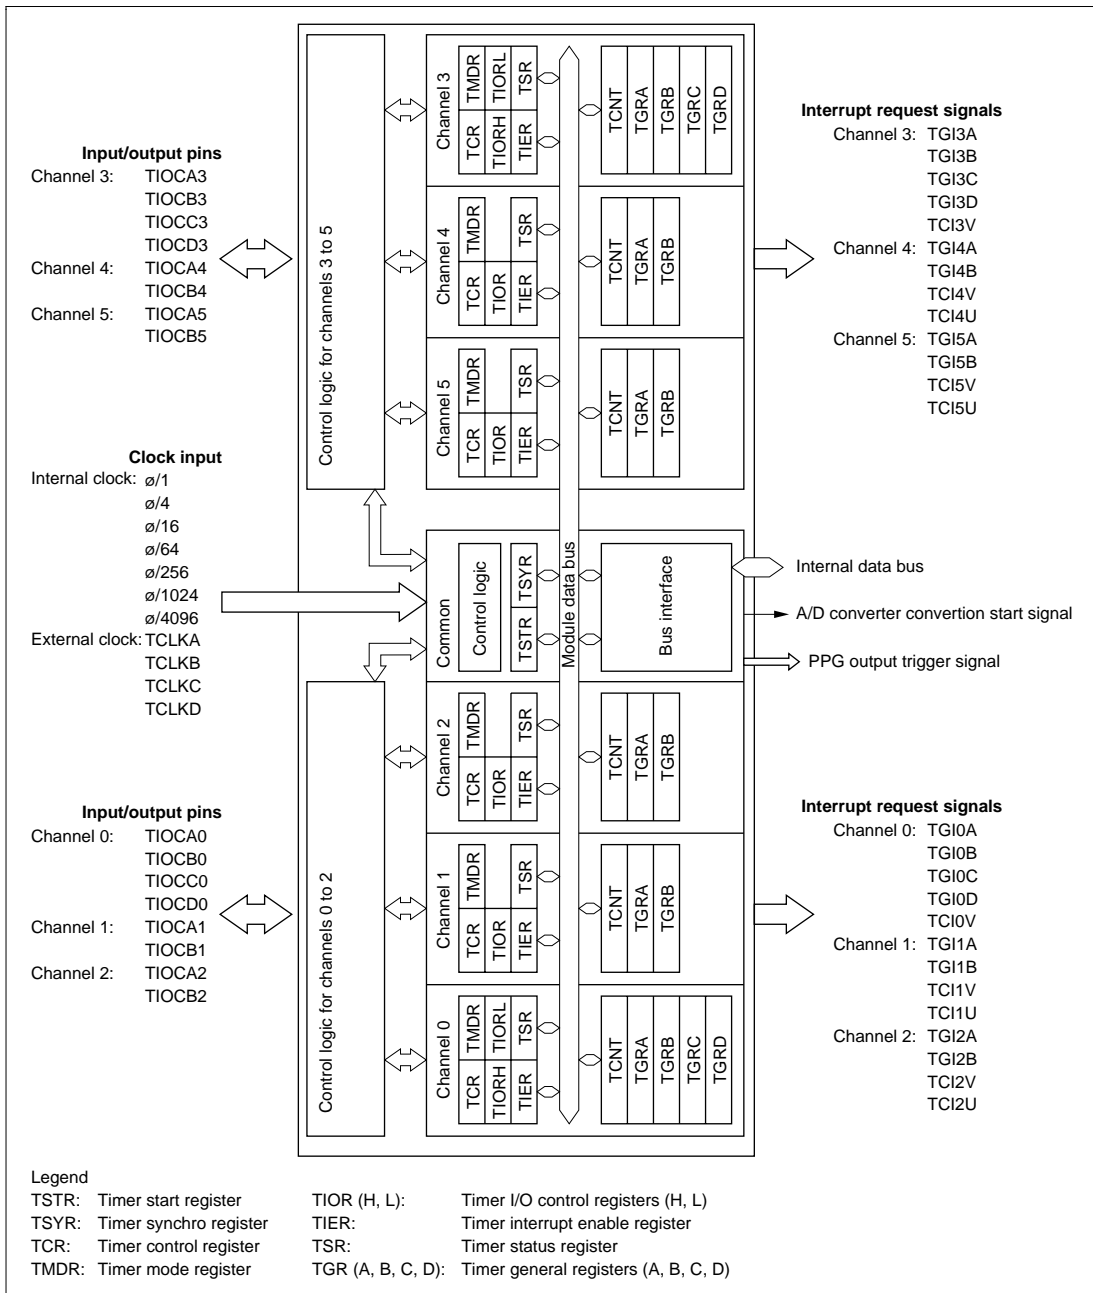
Input/output pins
Channel 3: TIOCA3
TIOCB3
TIOCC3
TIOCD3
Channel 4: TIOCA4
TIOCB4
Channel 5: TIOCA5
TIOCB5

Clock input
Internal clock: ø/1
ø/4
ø/16
ø/64
ø/256
ø/1024
ø/4096
External clock: TCLKA
TCLKB
TCLKC
TCLKD

Input/output pins
Channel 0: TIOCA0
TIOCB0
TIOCC0
TIOCD0
Channel 1: TIOCA1
TIOCB1
Channel 2: TIOCA2
TIOCB2

Control logic for channels 3 to 5

Channel 3
TMDR TIORL TSR
TCR TIORH TIER
TCNT TGRA TGRB TGRC TGRD

Channel 4
TMDR TSR
TCR TIOR TIER
TCNT TGRA TGRB

Channel 5
TMDR TSR
TCR TIOR TIER
TCNT TGRA TGRB

Common
Control logic
TSYR
TSTR
Module data bus
Bus interface

Control logic for channels 0 to 2

Channel 2
TMDR TSR
TCR TIOR TIER
TCNT TGRA TGRB

Channel 1
TMDR TSR
TCR TIOR TIER
TCNT TGRA TGRB

Channel 0
TMDR TIORL TSR
TCR TIORH TIER
TCNT TGRA TGRB TGRC TGRD

Interrupt request signals
Channel 3: TGI3A
TGI3B
TGI3C
TGI3D
TCI3V
Channel 4: TGI4A
TGI4B
TCI4V
TCI4U
Channel 5: TGI5A
TGI5B
TCI5V
TCI5U

Internal data bus
A/D converter convertion start signal
PPG output trigger signal

Interrupt request signals
Channel 0: TGI0A
TGI0B
TGI0C
TGI0D
TCI0V
Channel 1: TGI1A
TGI1B
TCI1V
TCI1U
Channel 2: TGI2A
TGI2B
TCI2V
TCI2U

Legend
TSTR: Timer start register
TSYR: Timer synchro register
TCR: Timer control register
TMDR: Timer mode register
TIOR (H, L): Timer I/O control registers (H, L)
TIER: Timer interrupt enable register
TSR: Timer status register
TGR (A, B, C, D): Timer general registers (A, B, C, D)